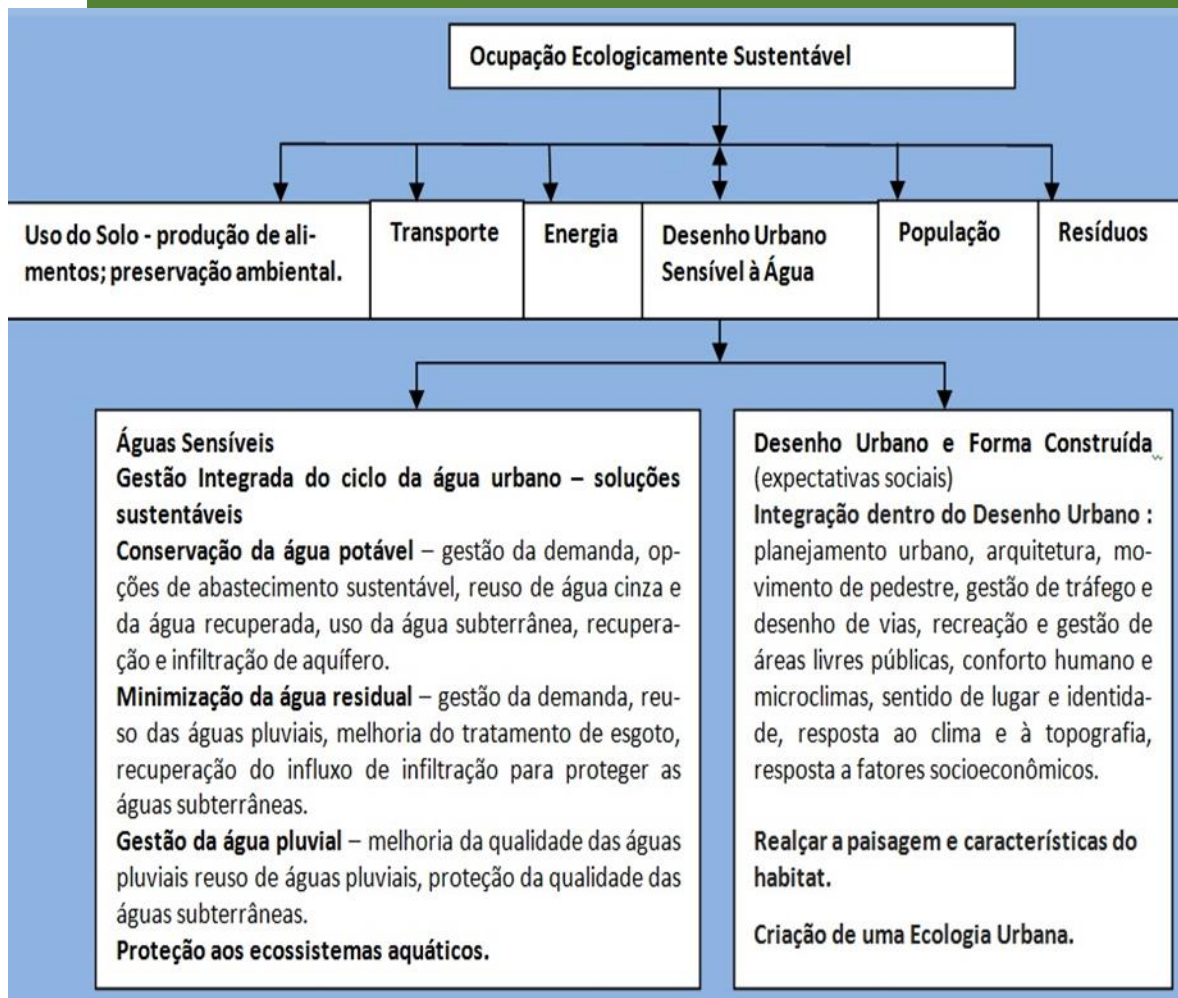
Ocupação Ecologicamente Sustentável

Uso do Solo - produção de alimentos; preservação ambiental.

Transporte

Energia

Desenho Urbano Sensível à Água

População

Resíduos

Águas Sensíveis
Gestão Integrada do ciclo da água urbano – soluções sustentáveis
Conservação da água potável – gestão da demanda, opções de abastecimento sustentável, reuso de água cinza e da água recuperada, uso da água subterrânea, recuperação e infiltração de aquífero.
Minimização da água residual – gestão da demanda, reuso das águas pluviais, melhoria do tratamento de esgoto, recuperação do influxo de infiltração para proteger as águas subterrâneas.
Gestão da água pluvial – melhoria da qualidade das águas pluviais reuso de águas pluviais, proteção da qualidade das águas subterrâneas.
Proteção aos ecossistemas aquáticos.

Desenho Urbano e Forma Construída (expectativas sociais)
Integração dentro do Desenho Urbano : planejamento urbano, arquitetura, movimento de pedestre, gestão de tráfego e desenho de vias, recreação e gestão de áreas livres públicas, conforto humano e microclimas, sentido de lugar e identidade, resposta ao clima e à topografia, resposta a fatores socioeconômicos.

Realçar a paisagem e características do habitat.

Criação de uma Ecologia Urbana.